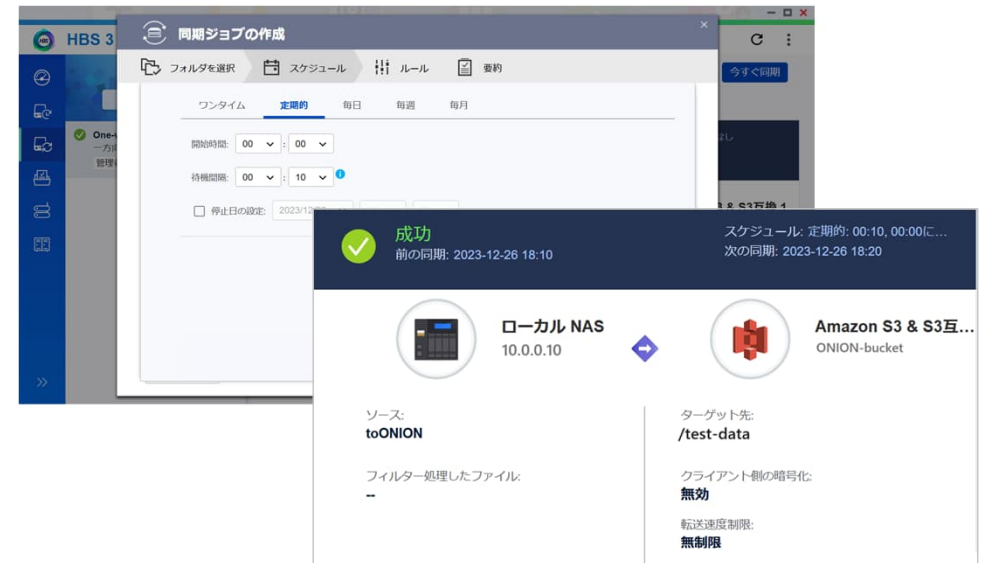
HBS 3

One-
一方向
管理

今すぐ同期

なし

3 & S3互換 1

同期ジョブの作成

フォルダを選択　スケジュール　ルール　要約

ワンタイム　定期的　毎日　毎週　毎月

開始時間: 00 : 00

待機間隔: 00 : 10

停止日の設定: 2023/12/

成功
前の同期: 2023-12-26 18:10

スケジュール: 定期的: 00:10, 00:00に...
次の同期: 2023-12-26 18:20

ローカル NAS
10.0.0.10

Amazon S3 & S3互...
ONION-bucket

ソース:
toONION

ターゲット先:
/test-data

フィルター処理したファイル:
--

クライアント側の暗号化:
無効

転送速度制限:
無制限